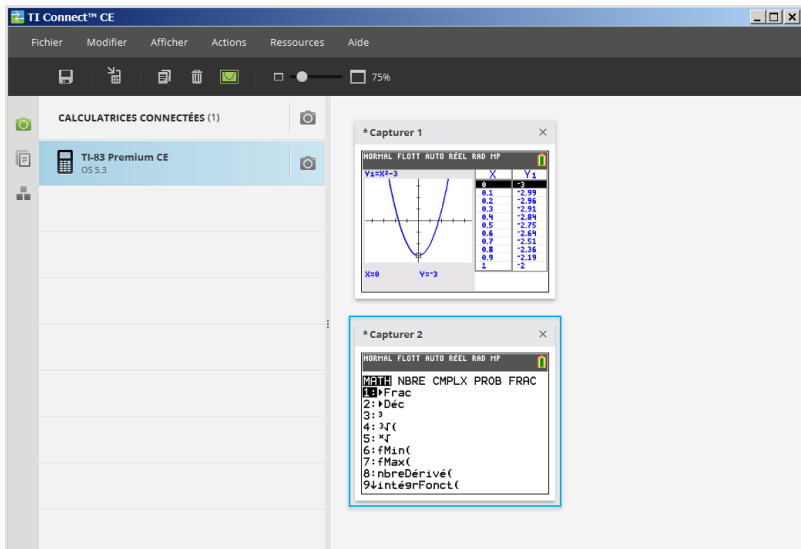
TI Connect™ CE

Fichier Modifier Afficher Actions Ressources Aide

75%

CALCULATRICES CONNECTÉES (1)

TI-83 Premium CE
OS 5.3

* Capturer 1

NORMAL FLOTT AUTO RÉEL RAD MP

$Y_1=X^2-3$

X=0 Y=-3

| X | $Y_1$ |
|---|---|
| 0 | -3 |
| 0.1 | -2.99 |
| 0.2 | -2.96 |
| 0.3 | -2.91 |
| 0.4 | -2.84 |
| 0.5 | -2.75 |
| 0.6 | -2.64 |
| 0.7 | -2.51 |
| 0.8 | -2.36 |
| 0.9 | -2.19 |
| 1 | -2 |

* Capturer 2

NORMAL FLOTT AUTO RÉEL RAD MP

MATH NBRE CMPLX PROB FRAC
1:▸Frac
2:▸Déc
3:³
4:$\sqrt[3]{}$(
5:$^x\sqrt{}$
6:fMin(
7:fMax(
8:nbreDérivé(
9↓intégrFonct(